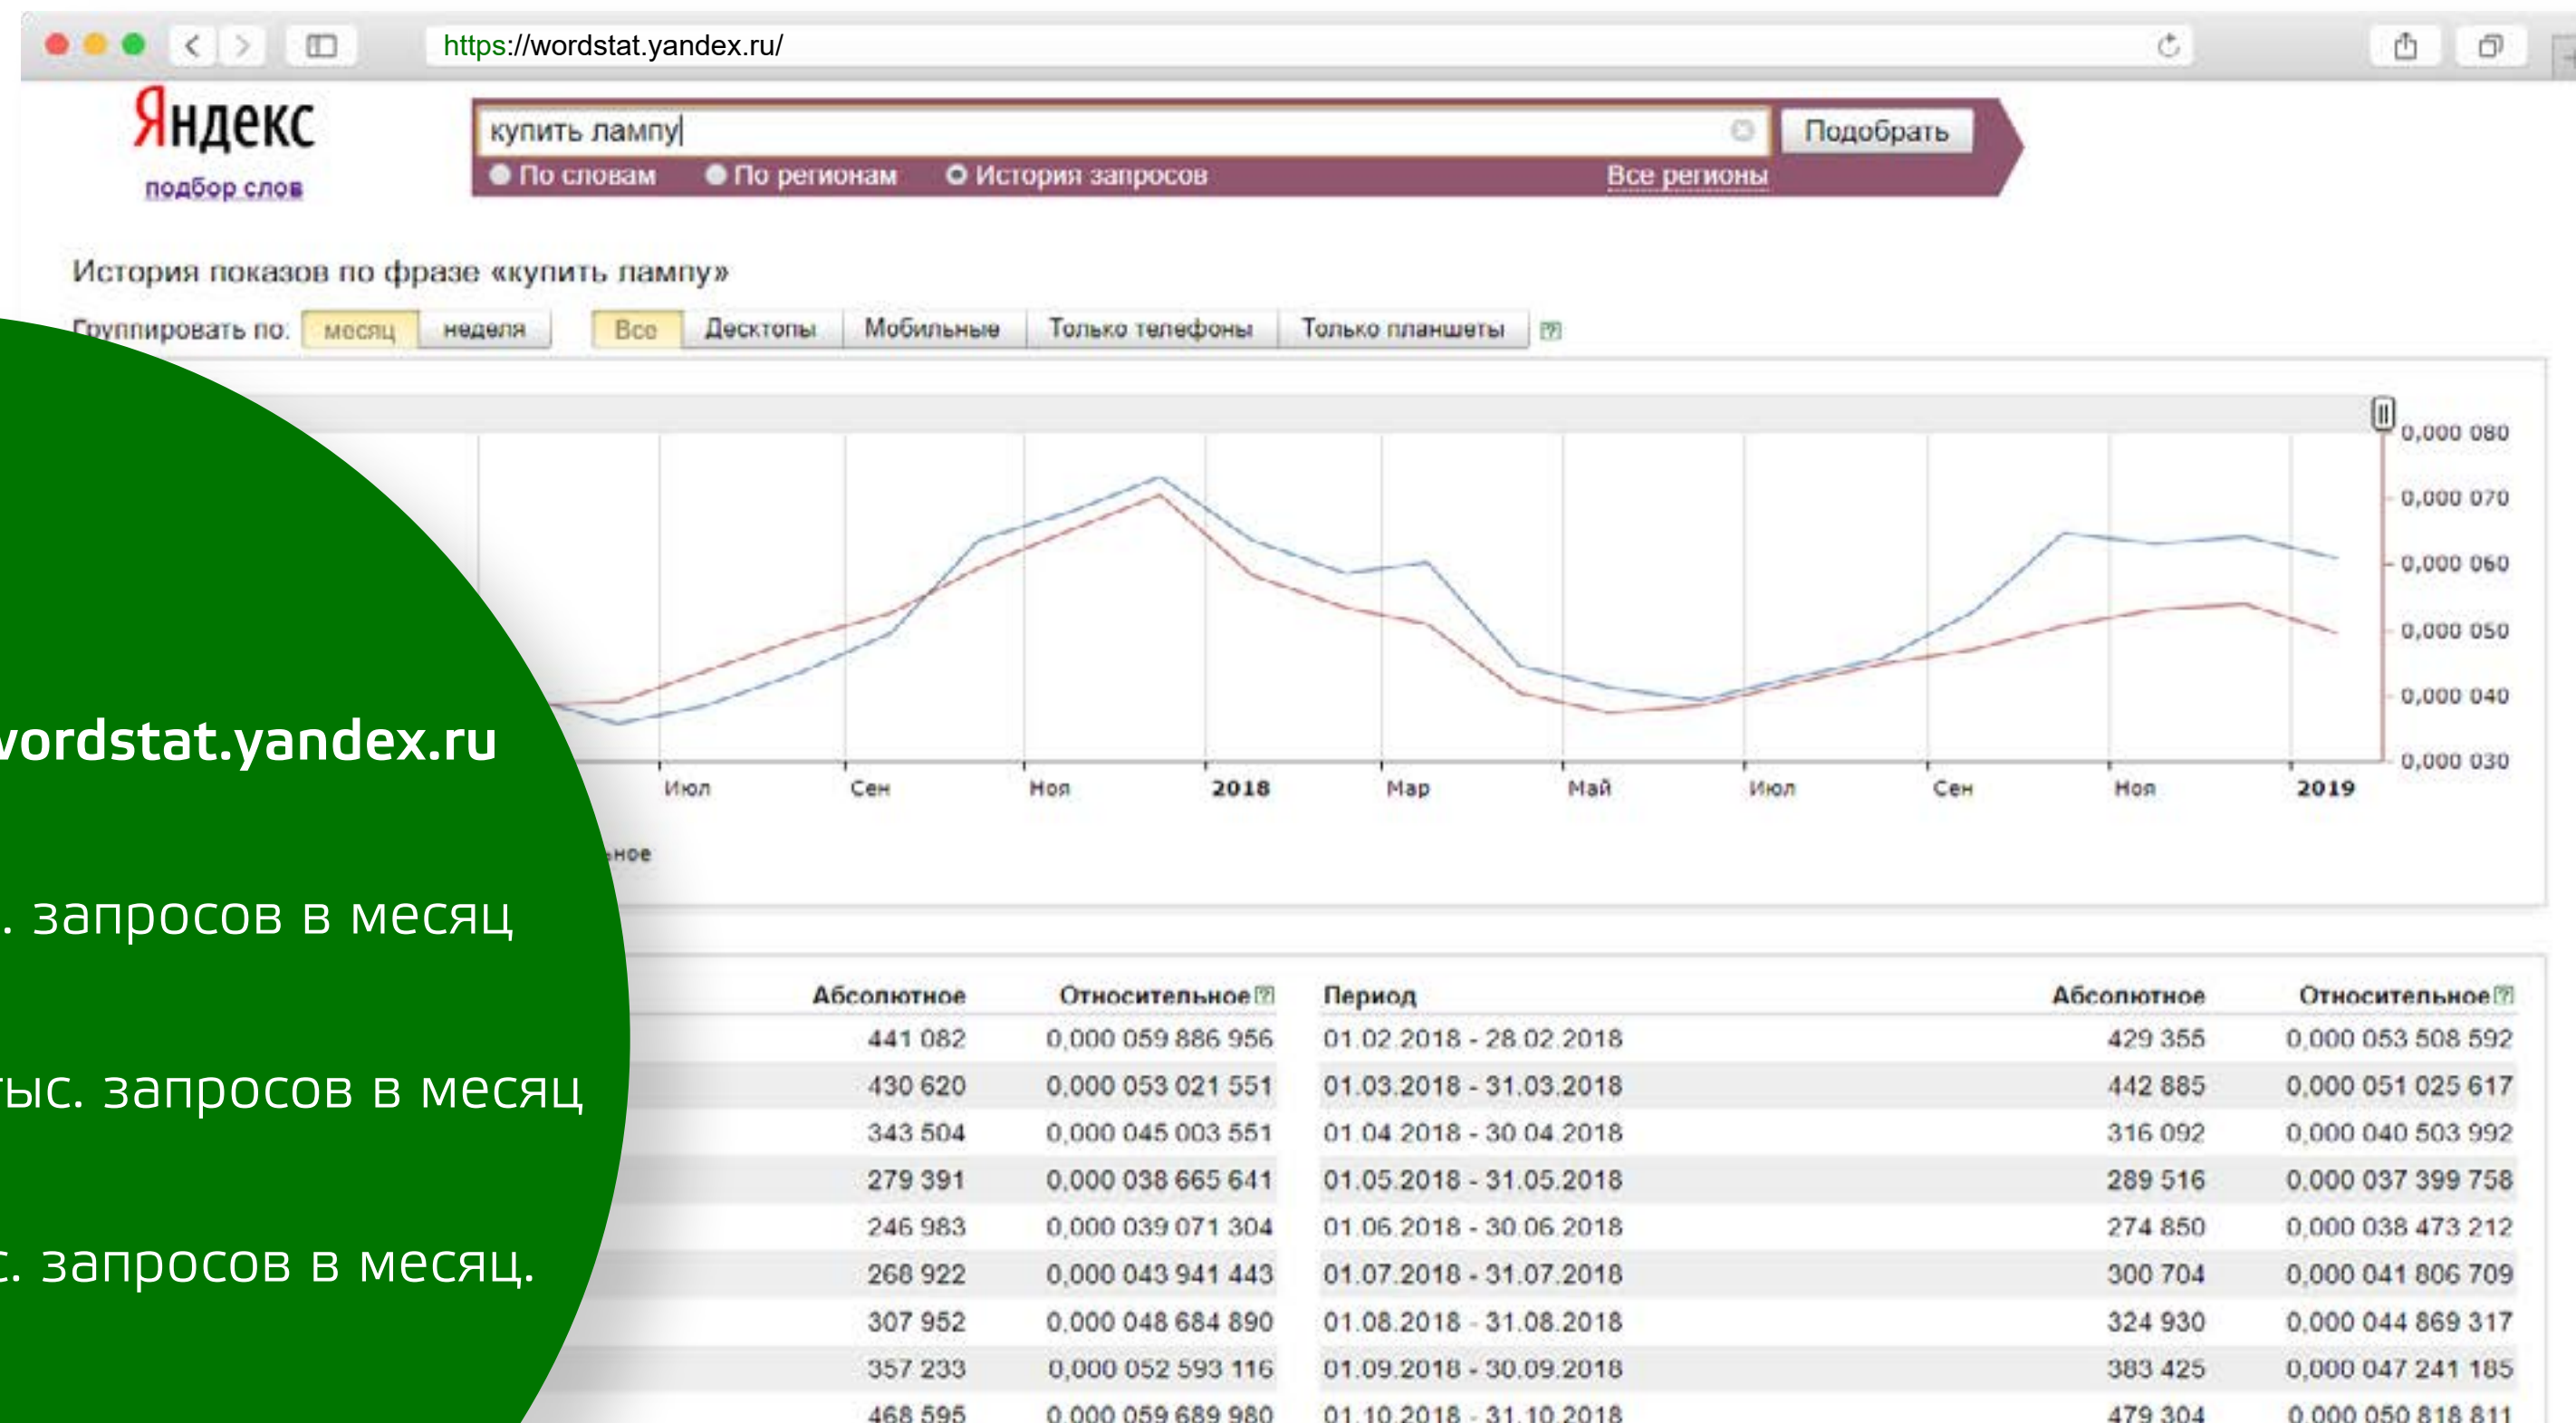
https://wordstat.yandex.ru/

Яндекс
подбор слов

купить лампу
Подобрать
По словам По регионам История запросов Все регионы

История показов по фразе «купить лампу»

Группировать по: месяц неделя Все Десктопы Мобильные Только телефоны Только планшеты

0,000 080
0,000 070
0,000 060
0,000 050
0,000 040
0,000 030

Июл Сен Ноя 2018 Мар Май Июл Сен Ноя 2019

ьное

vordstat.yandex.ru

. запросов в месяц

ыс. запросов в месяц

с. запросов в месяц.

| Абсолютное | Относительное | Период | Абсолютное | Относительное |
|---|---|---|---|---|
| 441 082 | 0,000 059 886 956 | 01.02.2018 - 28.02.2018 | 429 355 | 0,000 053 508 592 |
| 430 620 | 0,000 053 021 551 | 01.03.2018 - 31.03.2018 | 442 885 | 0,000 051 025 617 |
| 343 504 | 0,000 045 003 551 | 01.04.2018 - 30.04.2018 | 316 092 | 0,000 040 503 992 |
| 279 391 | 0,000 038 665 641 | 01.05.2018 - 31.05.2018 | 289 516 | 0,000 037 399 758 |
| 246 983 | 0,000 039 071 304 | 01.06.2018 - 30.06.2018 | 274 850 | 0,000 038 473 212 |
| 268 922 | 0,000 043 941 443 | 01.07.2018 - 31.07.2018 | 300 704 | 0,000 041 806 709 |
| 307 952 | 0,000 048 684 890 | 01.08.2018 - 31.08.2018 | 324 930 | 0,000 044 869 317 |
| 357 233 | 0,000 052 593 116 | 01.09.2018 - 30.09.2018 | 383 425 | 0,000 047 241 185 |
| 468 595 | 0,000 059 689 980 | 01.10.2018 - 31.10.2018 | 479 304 | 0,000 050 818 811 |